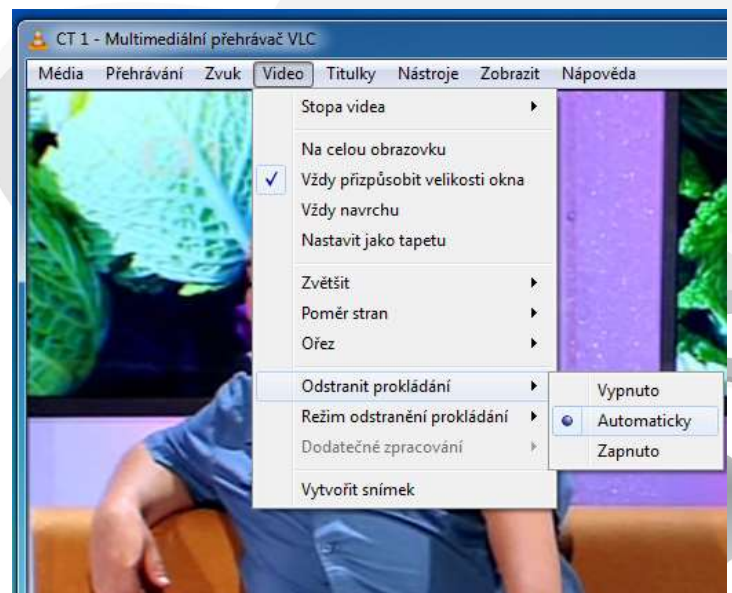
CT 1 - Multimediální přehrávač VLC

Média Přehrávání Zvuk Video Titulky Nástroje Zobrazit Nápověda

Stopa videa

Na celou obrazovku
Vždy přizpůsobit velikosti okna
Vždy navrchu
Nastavit jako tapetu

Zvětšit
Poměr stran
Ořez

Odstranit prokládání
Režim odstranění prokládání
Dodatečné zpracování

Vytvořit snímek

Vypnuto
Automaticky
Zapnuto